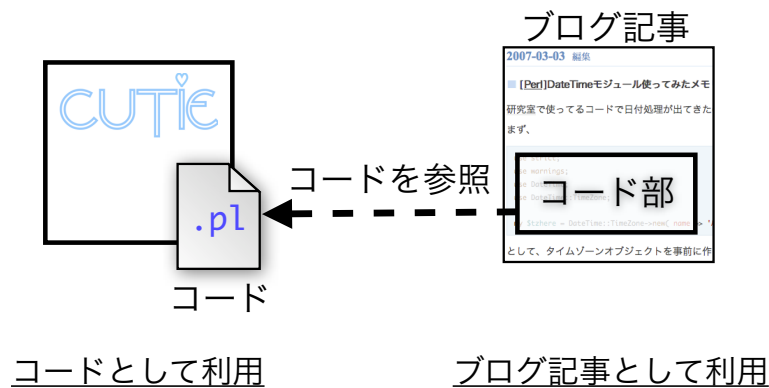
CUTiE

.pl

コード

ブログ記事

2007-03-03 編集

[Perl]DateTimeモジュール使ってみたメモ

研究室で使ってるコードで日付処理が出てきた

まず、

コード部

として、タイムゾーンオブジェクトを事前に作

コードを参照

コードとして利用

ブログ記事として利用